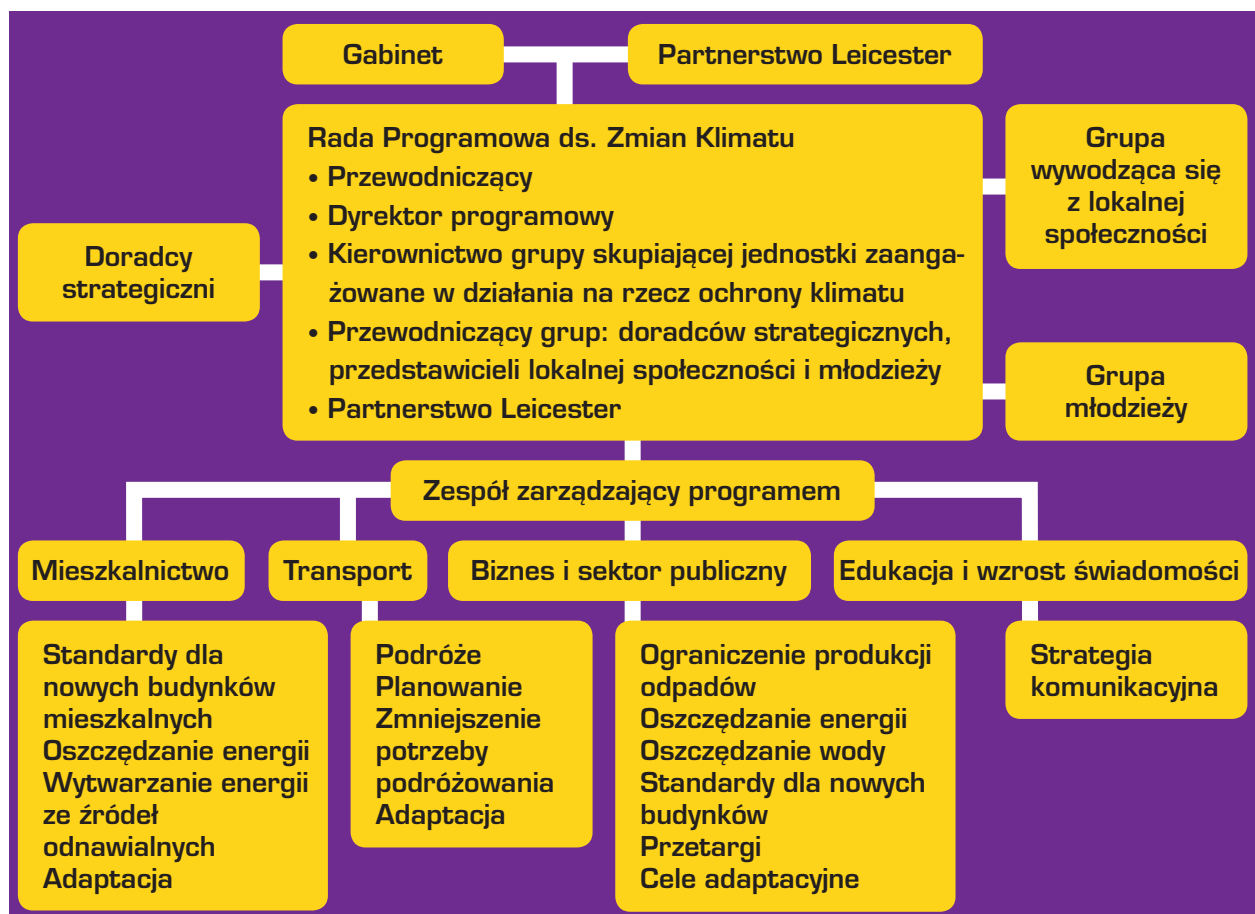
Gabinet

Partnerstwo Leicester

Rada Programowa ds. Zmian Klimatu
• Przewodniczący
• Dyrektor programowy
• Kierownictwo grupy skupiającej jednostki zaangażowane w działania na rzecz ochrony klimatu
• Przewodniczący grup: doradców strategicznych, przedstawicieli lokalnej społeczności i młodzieży
• Partnerstwo Leicester

Doradcy strategiczni

Grupa wywodząca się z lokalnej społeczności

Grupa młodzieży

Zespół zarządzający programem

Mieszkalnictwo

Transport

Biznes i sektor publiczny

Edukacja i wzrost świadomości

Standardy dla nowych budynków mieszkalnych
Oszczędzanie energii
Wytwarzanie energii ze źródeł odnawialnych
Adaptacja

Podróże
Planowanie
Zmniejszenie potrzeby podróżowania
Adaptacja

Ograniczenie produkcji odpadów
Oszczędzanie energii
Oszczędzanie wody
Standardy dla nowych budynków
Przetargi
Cele adaptacyjne

Strategia komunikacyjna